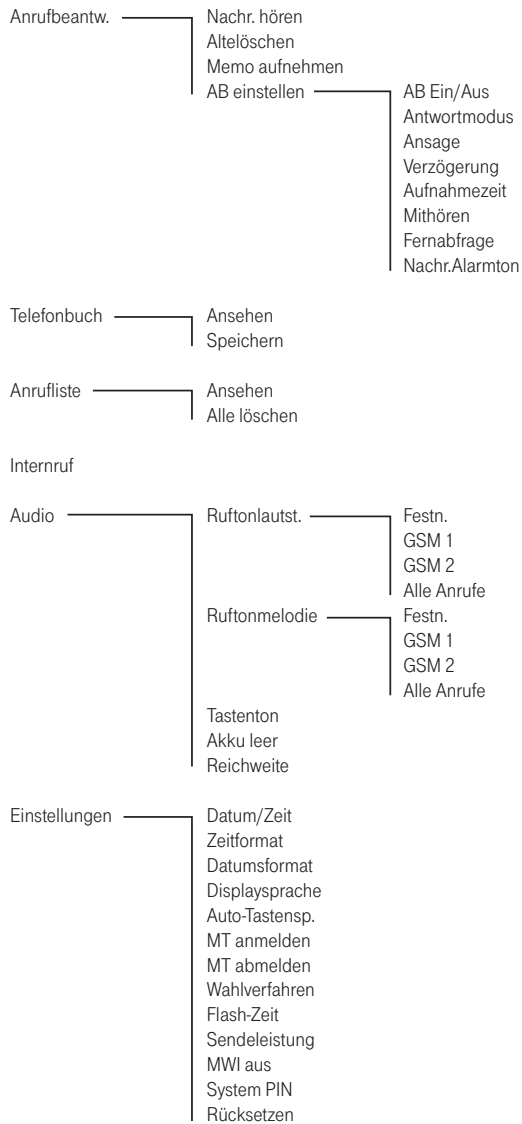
Anrufbeantw.
Nachr. hören
Altelöschen
Memo aufnehmen
AB einstellen
AB Ein/Aus
Antwortmodus
Ansage
Verzögerung
Aufnahmezeit
Mithören
Fernabfrage
Nachr.Alarmton

Telefonbuch
Ansehen
Speichern

Anrufliste
Ansehen
Alle löschen

Internruf

Audio
Ruftonlautst.
Festn.
GSM 1
GSM 2
Alle Anrufe
Ruftonmelodie
Festn.
GSM 1
GSM 2
Alle Anrufe
Tastenton
Akku leer
Reichweite

Einstellungen
Datum/Zeit
Zeitformat
Datumsformat
Displaysprache
Auto-Tastensp.
MT anmelden
MT abmelden
Wahlverfahren
Flash-Zeit
Sendeleistung
MWI aus
System PIN
Rücksetzen